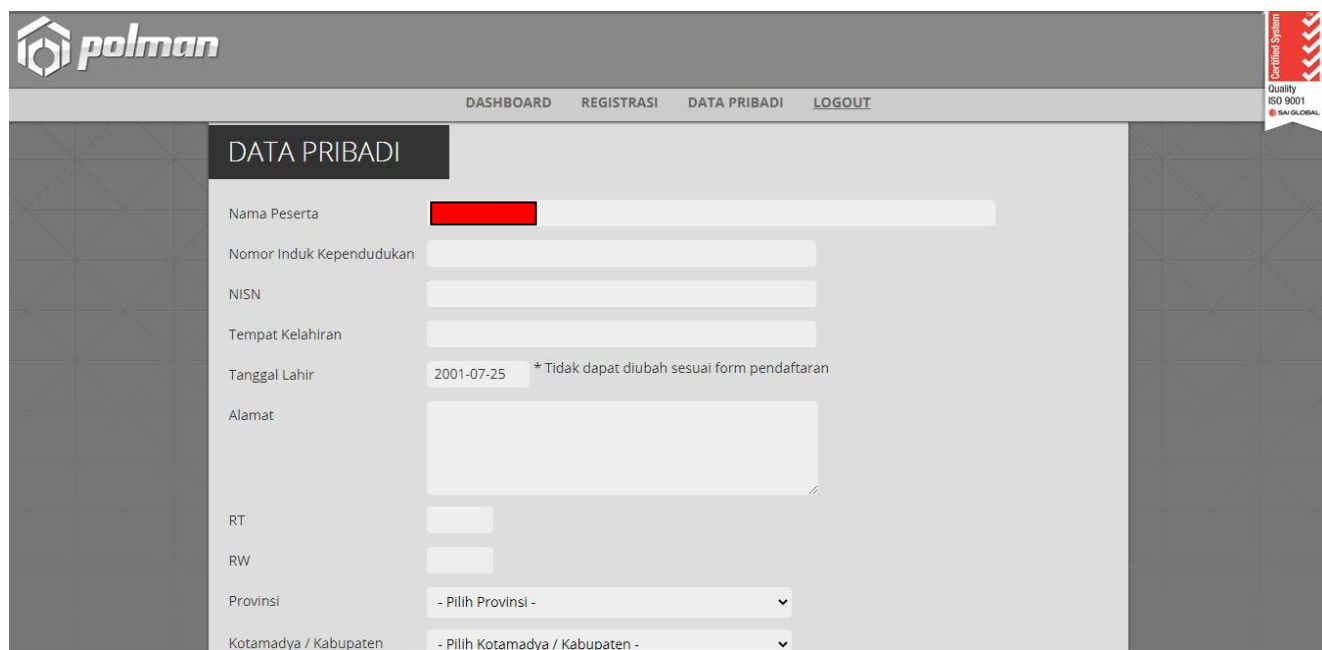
polman

Certified System
Quality ISO 9001
SAI GLOBAL

DASHBOARD REGISTRASI DATA PRIBADI LOGOUT

DATA PRIBADI

Nama Peserta

Nomor Induk Kependudukan

NISN

Tempat Kelahiran

Tanggal Lahir 2001-07-25 * Tidak dapat diubah sesuai form pendaftaran

Alamat

RT

RW

Provinsi - Pilih Provinsi -

Kotamadya / Kabupaten - Pilih Kotamadya / Kabupaten -